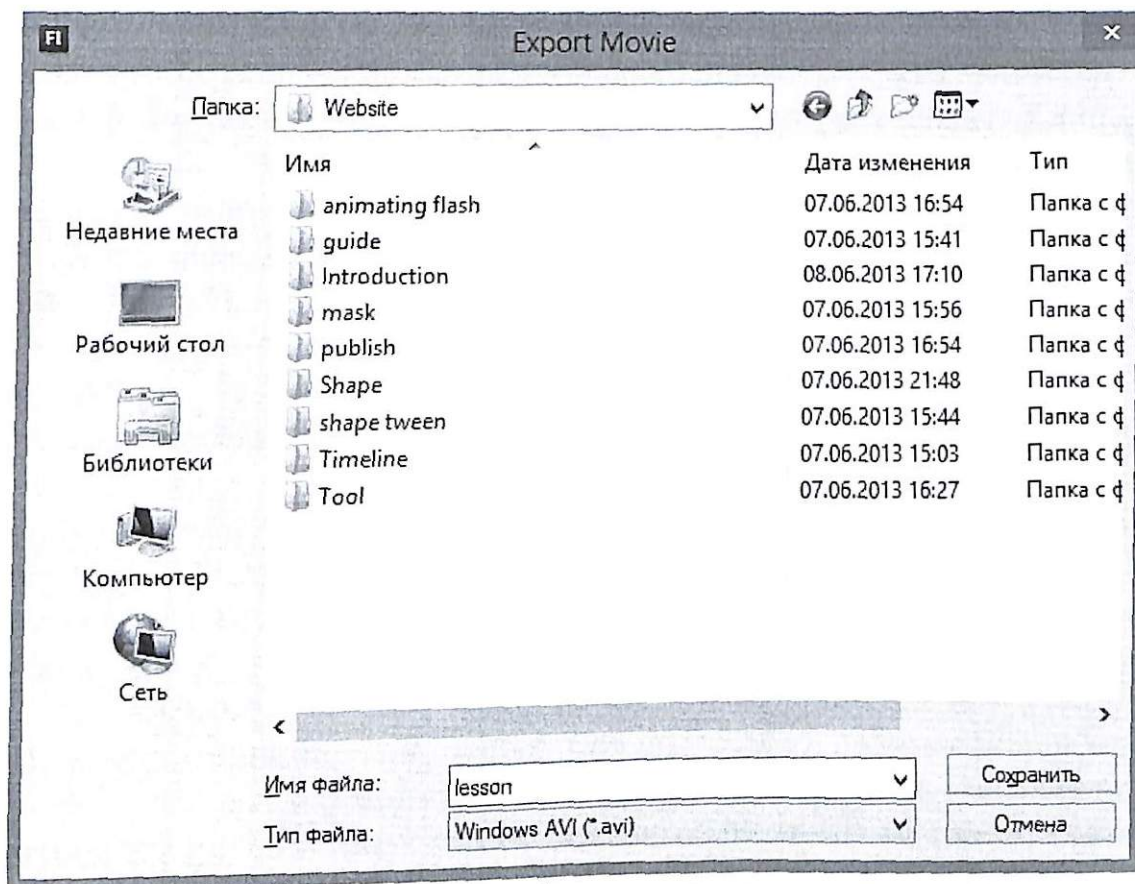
Fl
Export Movie
×

Папка: Website

Недавние места
Рабочий стол
Библиотеки
Компьютер
Сеть

| Имя | Дата изменения | Тип |
|---|---|---|
| animating flash | 07.06.2013 16:54 | Папка с ф |
| guide | 07.06.2013 15:41 | Папка с ф |
| Introduction | 08.06.2013 17:10 | Папка с ф |
| mask | 07.06.2013 15:56 | Папка с ф |
| publish | 07.06.2013 16:54 | Папка с ф |
| Shape | 07.06.2013 21:48 | Папка с ф |
| shape tween | 07.06.2013 15:44 | Папка с ф |
| Timeline | 07.06.2013 15:03 | Папка с ф |
| Tool | 07.06.2013 16:27 | Папка с ф |

Имя файла: lesson
Тип файла: Windows AVI (*.avi)
Сохранить
Отмена